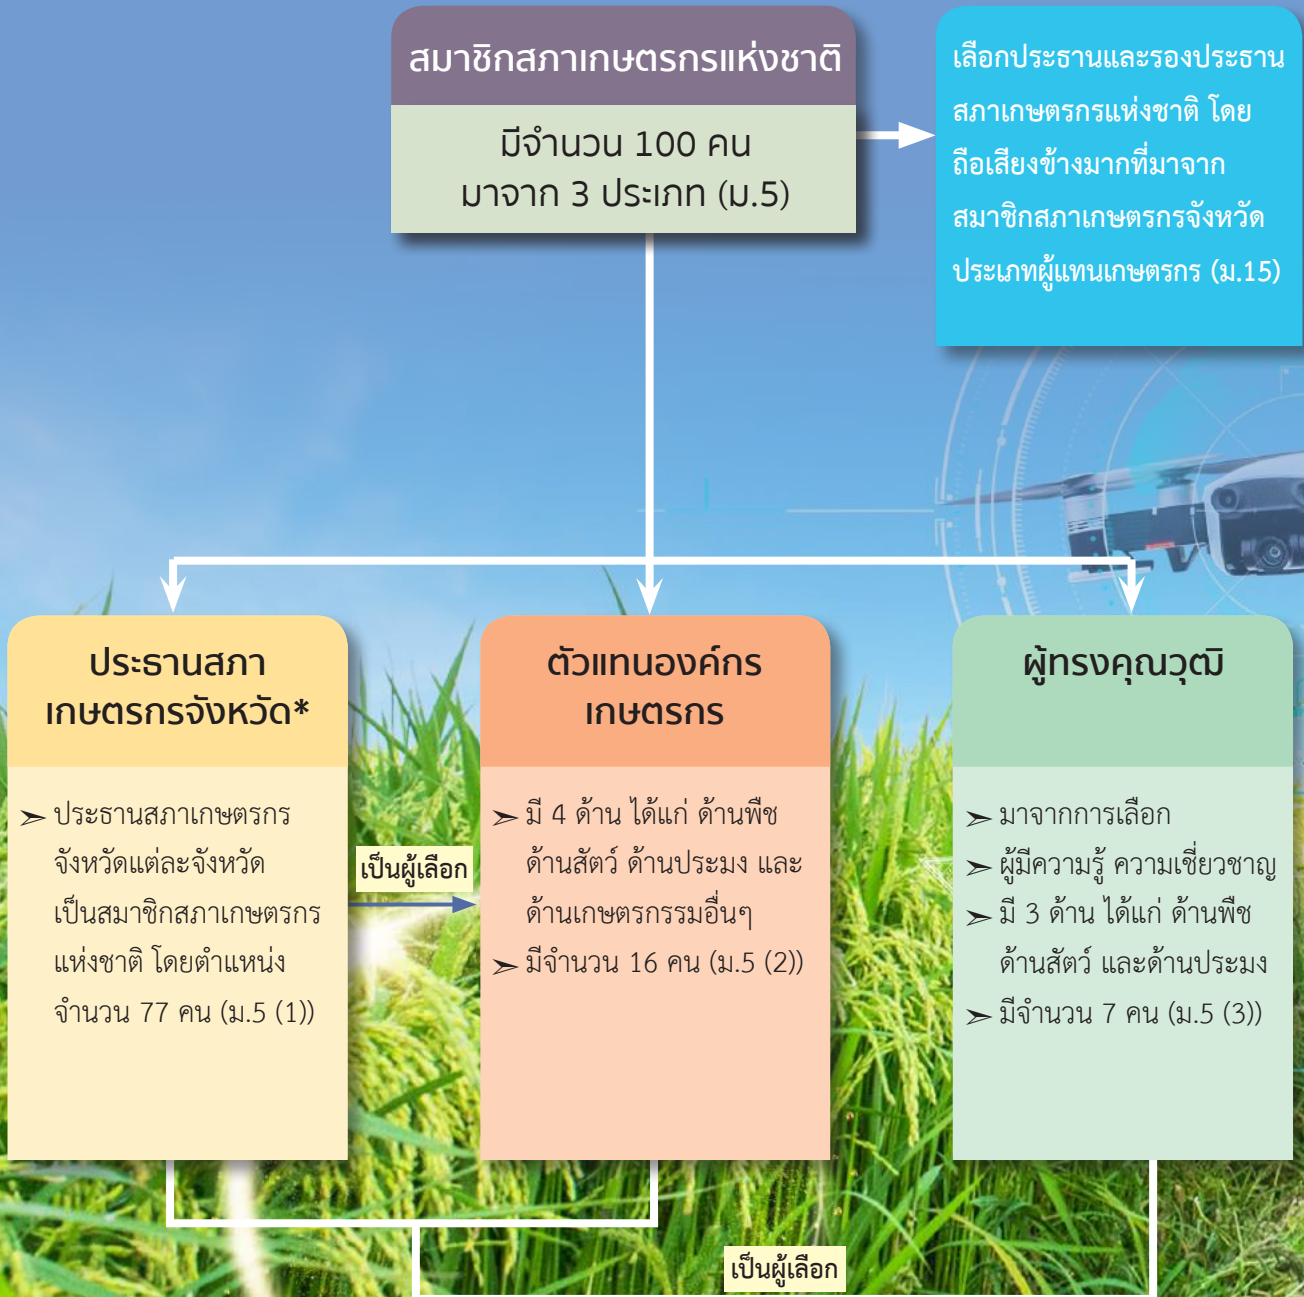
สมาชิกสภาเกษตรกรแห่งชาติ

มีจำนวน 100 คน มาจาก 3 ประเภท (ม.5)

เลือกประธานและรองประธานสภาเกษตรกรแห่งชาติ โดยถือเสียงข้างมากที่มาจากสมาชิกสภาเกษตรกรจังหวัดประเภทผู้แทนเกษตรกร (ม.15)

ประธานสภาเกษตรกรจังหวัด*

➢ ประธานสภาเกษตรกรจังหวัดแต่ละจังหวัดเป็นสมาชิกสภาเกษตรกรแห่งชาติ โดยตำแหน่ง จำนวน 77 คน (ม.5 (1))

เป็นผู้เลือก

ตัวแทนองค์กรเกษตรกร

➢ มี 4 ด้าน ได้แก่ ด้านพืช ด้านสัตว์ ด้านประมง และด้านเกษตรกรรมอื่นๆ

➢ มีจำนวน 16 คน (ม.5 (2))

ผู้ทรงคุณวุฒิ

➢ มาจากการเลือก

➢ ผู้มีความรู้ ความเชี่ยวชาญ

➢ มี 3 ด้าน ได้แก่ ด้านพืช ด้านสัตว์ และด้านประมง

➢ มีจำนวน 7 คน (ม.5 (3))

เป็นผู้เลือก